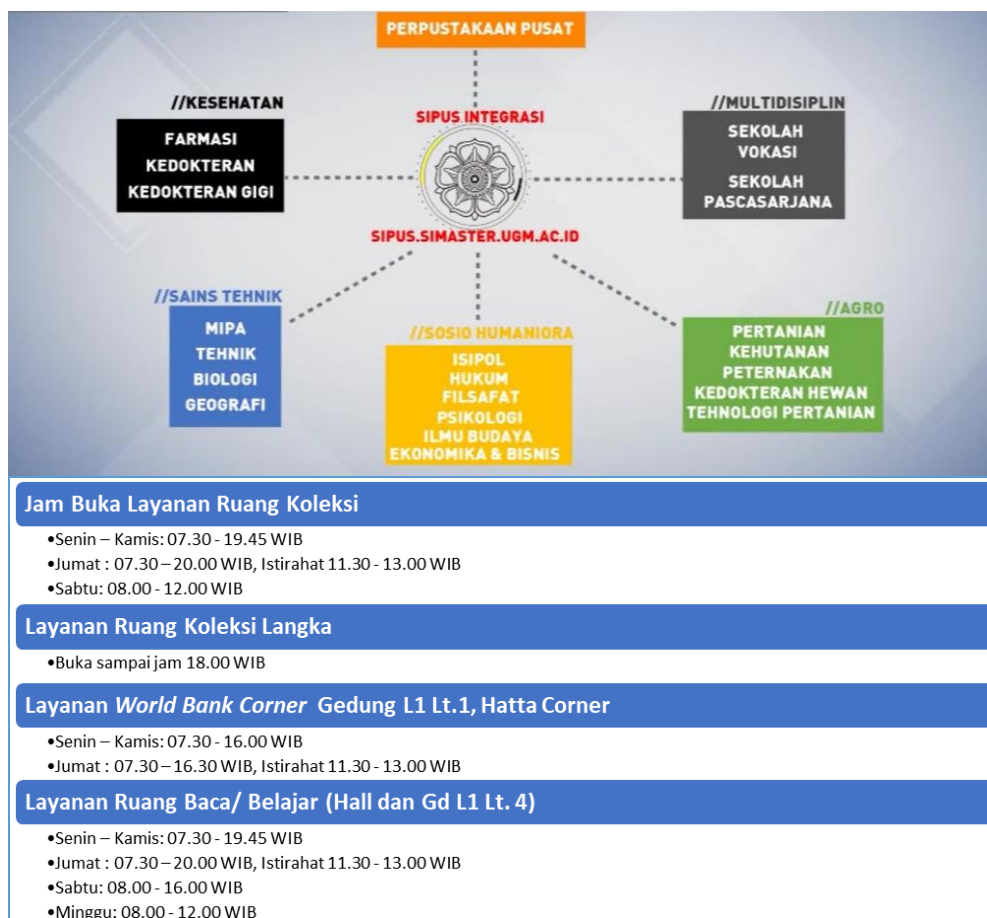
PERPUSTAKAAN PUSAT

//KESEHATAN
FARMASI
KEDOKTERAN
KEDOKTERAN GIGI

SIPUS INTEGRASI

SIPUS.SIMASTER.UGM.AC.ID

//MULTIDISIPLIN
SEKOLAH VOKASI
SEKOLAH PASCASARJANA

//SAINS TEHNIK
MIPA
TEHNIK
BIOLOGI
GEOGRAFI

//SOSIO HUMANIORA
ISIPOL
HUKUM
FILSAFAT
PSIKOLOGI
ILMU BUDAYA
EKONOMIKA & BISNIS

//AGRO
PERTANIAN
KEHUTANAN
PETERNAKAN
KEDOKTERAN HEWAN
TEHNOLOGI PERTANIAN

Jam Buka Layanan Ruang Koleksi
•Senin – Kamis: 07.30 - 19.45 WIB
•Jumat : 07.30 – 20.00 WIB, Istirahat 11.30 - 13.00 WIB
•Sabtu: 08.00 - 12.00 WIB

Layanan Ruang Koleksi Langka
•Buka sampai jam 18.00 WIB

Layanan World Bank Corner Gedung L1 Lt.1, Hatta Corner
•Senin – Kamis: 07.30 - 16.00 WIB
•Jumat : 07.30 – 16.30 WIB, Istirahat 11.30 - 13.00 WIB

Layanan Ruang Baca/ Belajar (Hall dan Gd L1 Lt. 4)
•Senin – Kamis: 07.30 - 19.45 WIB
•Jumat : 07.30 – 20.00 WIB, Istirahat 11.30 - 13.00 WIB
•Sabtu: 08.00 - 16.00 WIB
•Minggu: 08.00 - 12.00 WIB